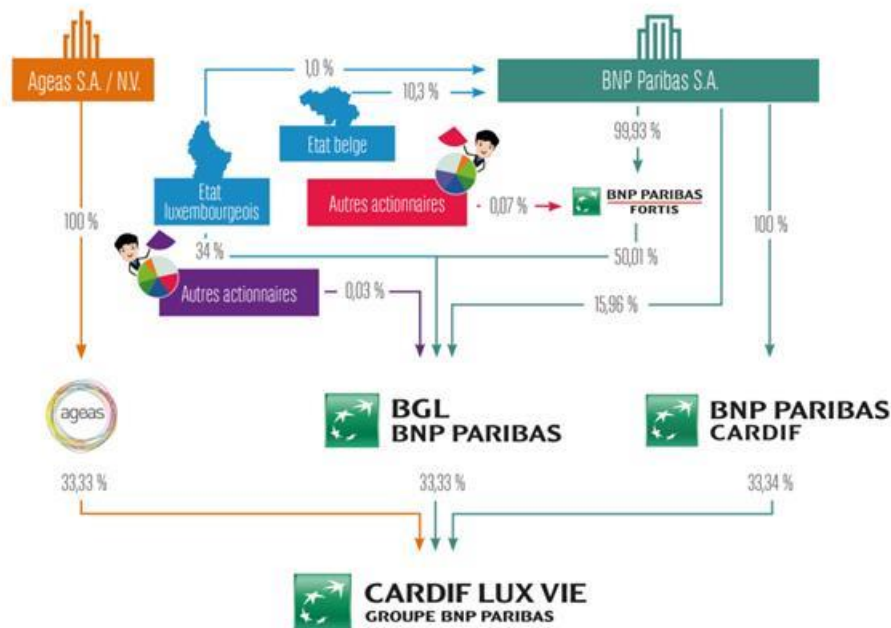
Ageas S.A. / N.V.

1,0 %

BNP Paribas S.A.

10,3 %

Etat belge

99,93 %

Etat luxembourgeois

Autres actionnaires

0,07 %

BNP PARIBAS FORTIS

100 %

100 %

34 %

50,01 %

Autres actionnaires

0,03 %

15,96 %

ageas

BGL BNP PARIBAS

BNP PARIBAS CARDIF

33,33 %

33,33 %

33,34 %

CARDIF LUX VIE
GROUPE BNP PARIBAS